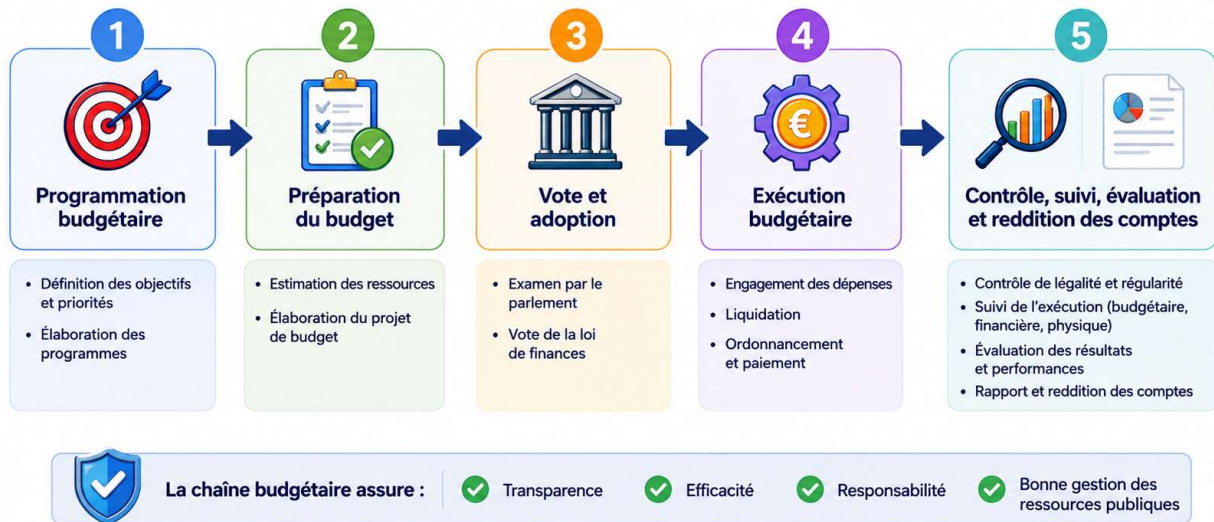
1

Programmation budgétaire

- Définition des objectifs et priorités
- Élaboration des programmes

2

Préparation du budget

- Estimation des ressources
- Élaboration du projet de budget

3

Vote et adoption

- Examen par le parlement
- Vote de la loi de finances

4

Exécution budgétaire

- Engagement des dépenses
- Liquidation
- Ordonnancement et paiement

5

Contrôle, suivi, évaluation et reddition des comptes

- Contrôle de légalité et régularité
- Suivi de l'exécution (budgétaire, financière, physique)
- Évaluation des résultats et performances
- Rapport et reddition des comptes

La chaîne budgétaire assure : Transparence Efficacité Responsabilité Bonne gestion des ressources publiques